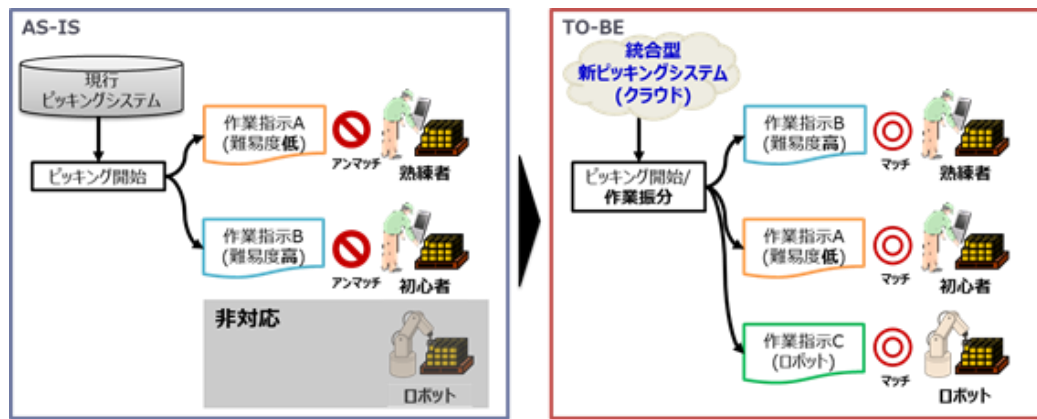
AS-IS

現行
ピッキングシステム

ピッキング開始

作業指示A
(難易度低)

アンマッチ

熟練者

作業指示B
(難易度高)

アンマッチ

初心者

非対応

ロボット

TO-BE

統合型
新ピッキングシステム
(クラウド)

ピッキング開始/
作業振分

作業指示B
(難易度高)

マッチ

熟練者

作業指示A
(難易度低)

マッチ

初心者

作業指示C
(ロボット)

マッチ

ロボット